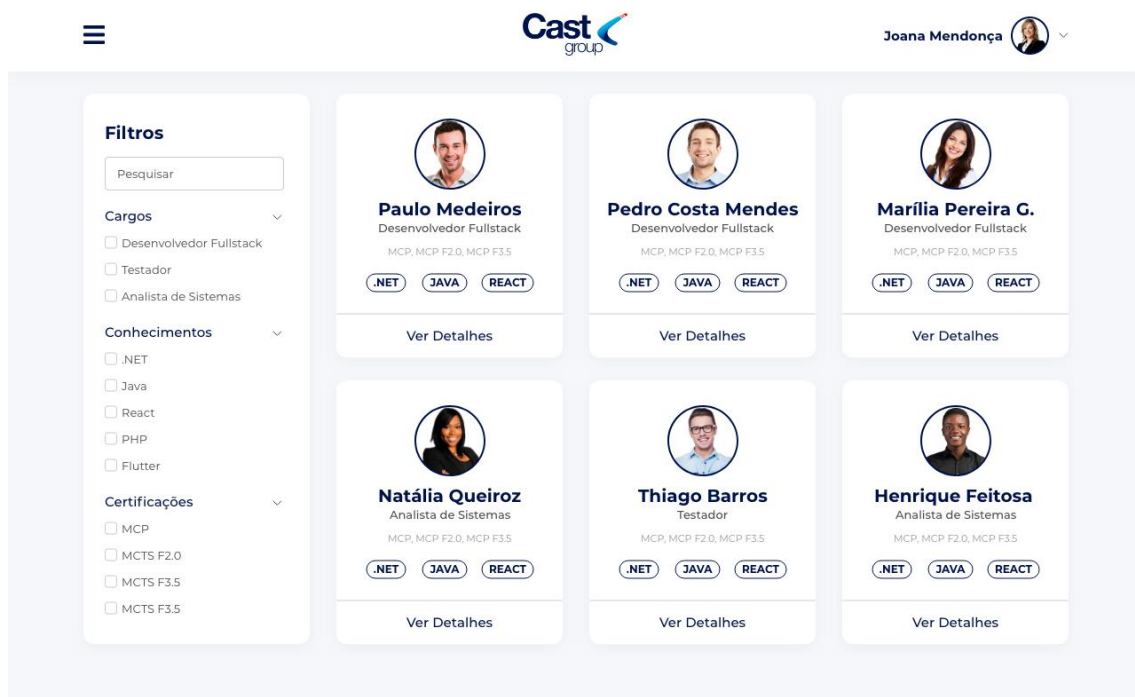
Cast group

Joana Mendonça

Filtros

Pesquisar

Cargos
Desenvolvedor Fullstack
Testador
Analista de Sistemas

Conhecimentos
.NET
Java
React
PHP
Flutter

Certificações
MCP
MCTS F2.0
MCTS F3.5
MCTS F3.5

Paulo Medeiros
Desenvolvedor Fullstack
MCP, MCP F2.0, MCP F3.5
.NET JAVA REACT
Ver Detalhes

Pedro Costa Mendes
Desenvolvedor Fullstack
MCP, MCP F2.0, MCP F3.5
.NET JAVA REACT
Ver Detalhes

Marília Pereira G.
Desenvolvedor Fullstack
MCP, MCP F2.0, MCP F3.5
.NET JAVA REACT
Ver Detalhes

Natália Queiroz
Analista de Sistemas
MCP, MCP F2.0, MCP F3.5
.NET JAVA REACT
Ver Detalhes

Thiago Barros
Testador
MCP, MCP F2.0, MCP F3.5
.NET JAVA REACT
Ver Detalhes

Henrique Feitosa
Analista de Sistemas
MCP, MCP F2.0, MCP F3.5
.NET JAVA REACT
Ver Detalhes